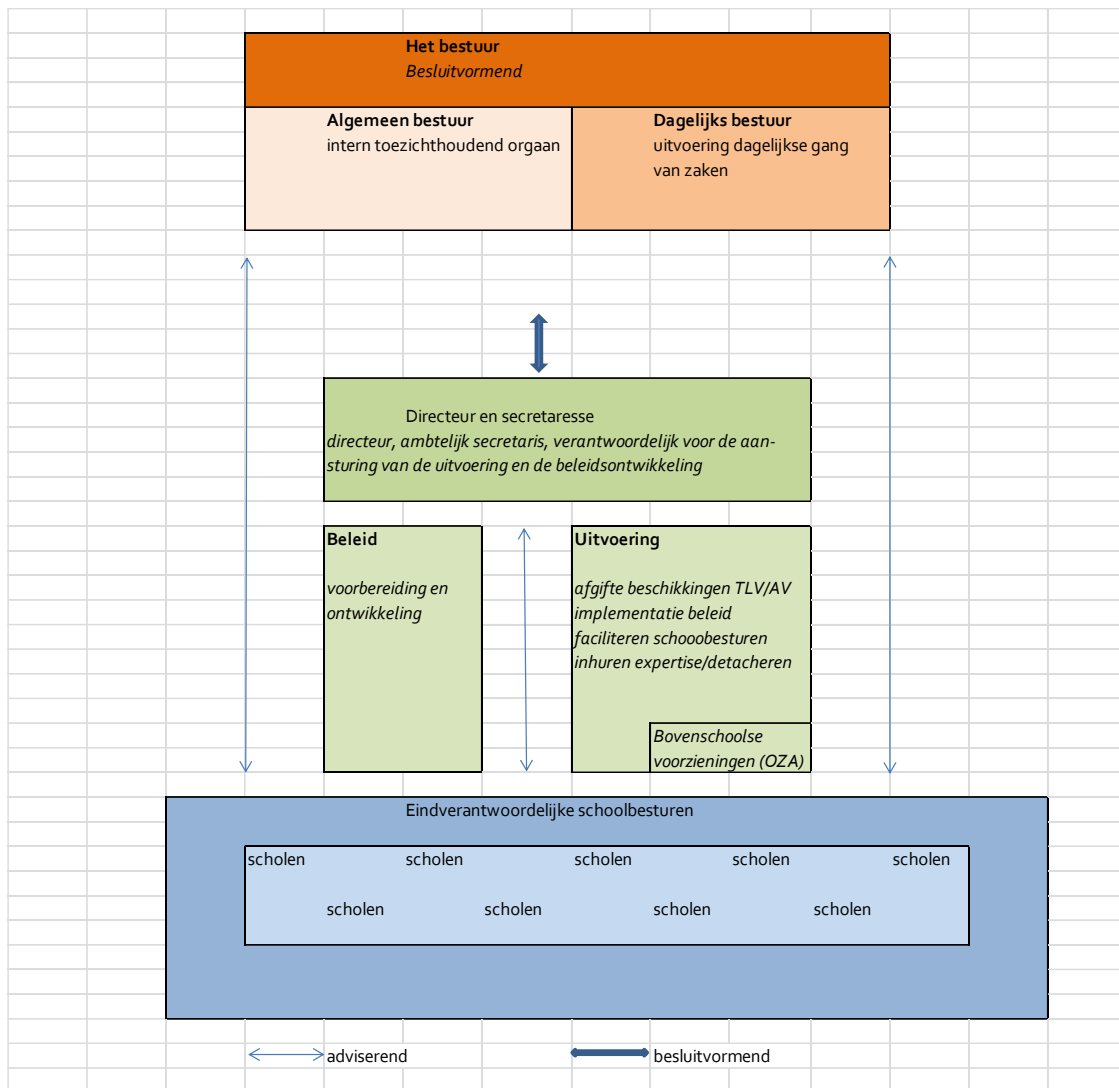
**Het bestuur**
*Besluitvormend*

**Algemeen bestuur**
intern toezichthoudend orgaan

**Dagelijks bestuur**
uitvoering dagelijkse gang van zaken

Directeur en secretaresse
*directeur, ambtelijk secretaris, verantwoordelijk voor de aansturing van de uitvoering en de beleidsontwikkeling*

**Beleid**

*voorbereiding en ontwikkeling*

**Uitvoering**

*afgifte beschikkingen TLV/AV*
*implementatie beleid*
*faciliteren schooobesturen*
*inhuren expertise/detacheren*

*Bovenschoolse voorzieningen (OZA)*

Eindverantwoordelijke schoolbesturen

scholen scholen scholen scholen scholen

scholen scholen scholen scholen

adviserend

besluitvormend